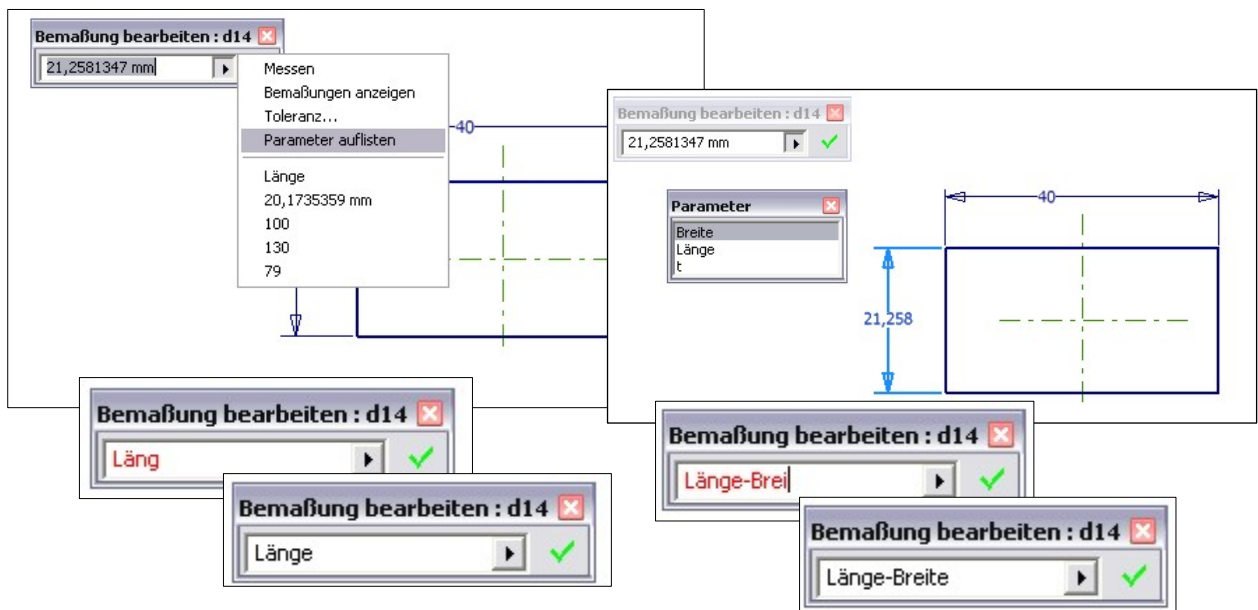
Bemaßung bearbeiten : d14
21,2581347 mm

Messen
Bemaßungen anzeigen
Toleranz...
Parameter auflisten
Länge
20,1735359 mm
100
130
79

40

Bemaßung bearbeiten : d14
21,2581347 mm

Parameter
Breite
Länge
t

40
21,258

Bemaßung bearbeiten : d14
Läng

Bemaßung bearbeiten : d14
Länge

Bemaßung bearbeiten : d14
Länge-Brei

Bemaßung bearbeiten : d14
Länge-Breite